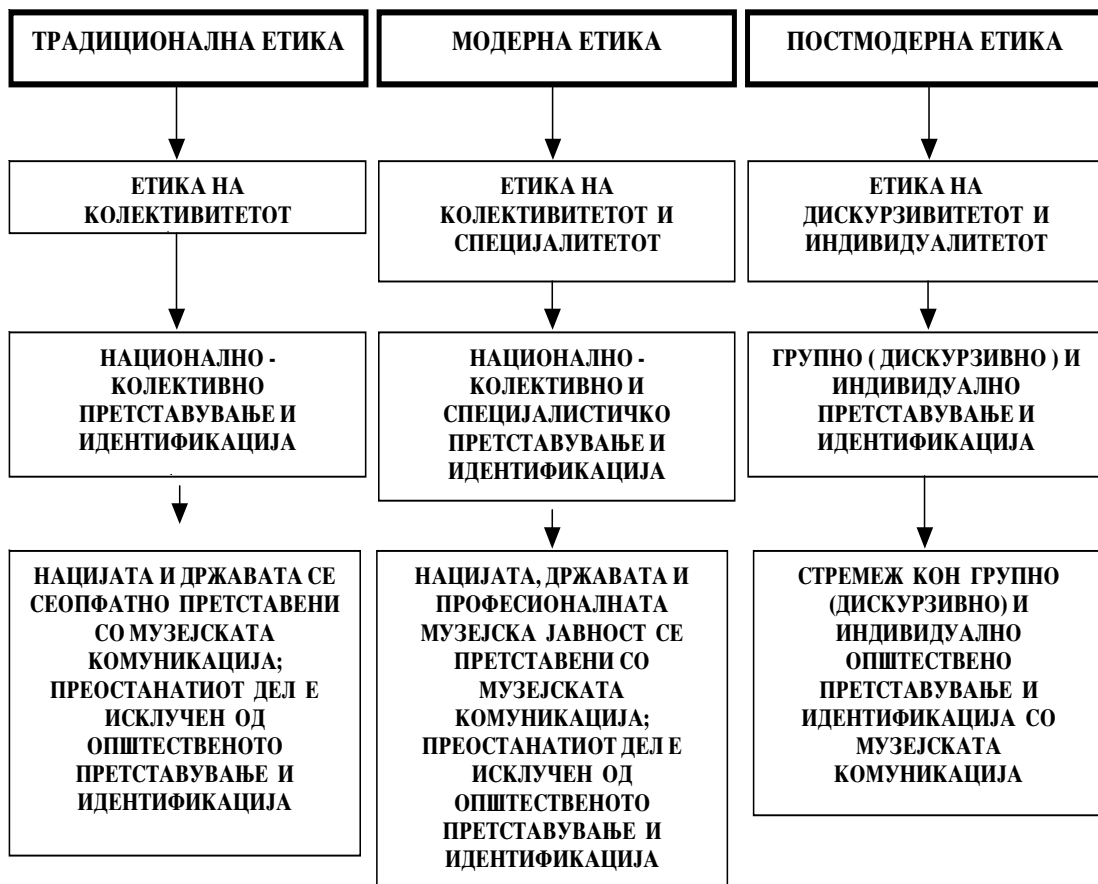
ТРАДИЦИОНАЛНА ЕТИКА

ЕТИКА НА КОЛЕКТИВИТЕТОТ

НАЦИОНАЛНО - КОЛЕКТИВНО ПРЕТСТАВУВАЊЕ И ИДЕНТИФИКАЦИЈА

НАЦИЈАТА И ДРЖАВАТА СЕ СЕОПФАТНО ПРЕТСТАВЕНИ СО МУЗЕЈСКАТА КОМУНИКАЦИЈА; ПРЕОСТАНАТИОТ ДЕЛ Е ИСКЛУЧЕН ОД ОПШТЕСТВЕНОТО ПРЕТСТАВУВАЊЕ И ИДЕНТИФИКАЦИЈА

МОДЕРНА ЕТИКА

ЕТИКА НА КОЛЕКТИВИТЕТОТ И СПЕЦИЈАЛИТЕТОТ

НАЦИОНАЛНО - КОЛЕКТИВНО И СПЕЦИЈАЛИСТИЧКО ПРЕТСТАВУВАЊЕ И ИДЕНТИФИКАЦИЈА

НАЦИЈАТА, ДРЖАВАТА И ПРОФЕСИОНАЛНАТА МУЗЕЈСКА ЈАВНОСТ СЕ ПРЕТСТАВЕНИ СО МУЗЕЈСКАТА КОМУНИКАЦИЈА; ПРЕОСТАНАТИОТ ДЕЛ Е ИСКЛУЧЕН ОД ОПШТЕСТВЕНОТО ПРЕТСТАВУВАЊЕ И ИДЕНТИФИКАЦИЈА

ПОСТМОДЕРНА ЕТИКА

ЕТИКА НА ДИСКУРЗИВИТЕТОТ И ИНДИВИДУАЛИТЕТОТ

ГРУПНО ( ДИСКУРЗИВНО ) И ИНДИВИДУАЛНО ПРЕТСТАВУВАЊЕ И ИДЕНТИФИКАЦИЈА

СТРЕМЕЖ КОН ГРУПНО (ДИСКУРЗИВНО) И ИНДИВИДУАЛНО ОПШТЕСТВЕНО ПРЕТСТАВУВАЊЕ И ИДЕНТИФИКАЦИЈА СО МУЗЕЈСКАТА КОМУНИКАЦИЈА